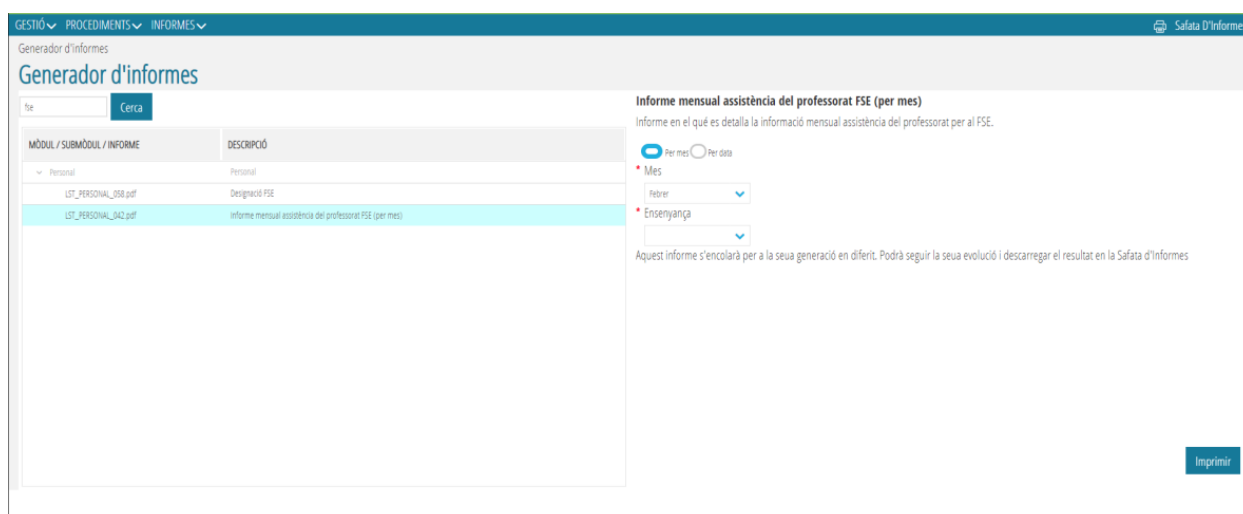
GESTIÓ PROCEDIMENTS INFORMES

Safata D'Informe

Generador d'informes

Generador d'informes

fse

Cerca

| MÒDUL / SUBMÒDUL / INFORME | DESCRIPCIÓ |
|---|---|
| Personal | Personal |
| LST_PERSONAL_058.pdf | Designació FSE |
| LST_PERSONAL_042.pdf | Informe mensual assistència del professorat FSE (per mes) |

Informe mensual assistència del professorat FSE (per mes)

Informe en el qué es detalla la informació mensual assistència del professorat per al FSE.

Per mes Per data

* Mes

Febrer

* Ensenyança

Aquest informe s'encolarà per a la seua generació en diferit. Podrà seguir la seua evolució i descarregar el resultat en la Safata d'Informes

Imprimir